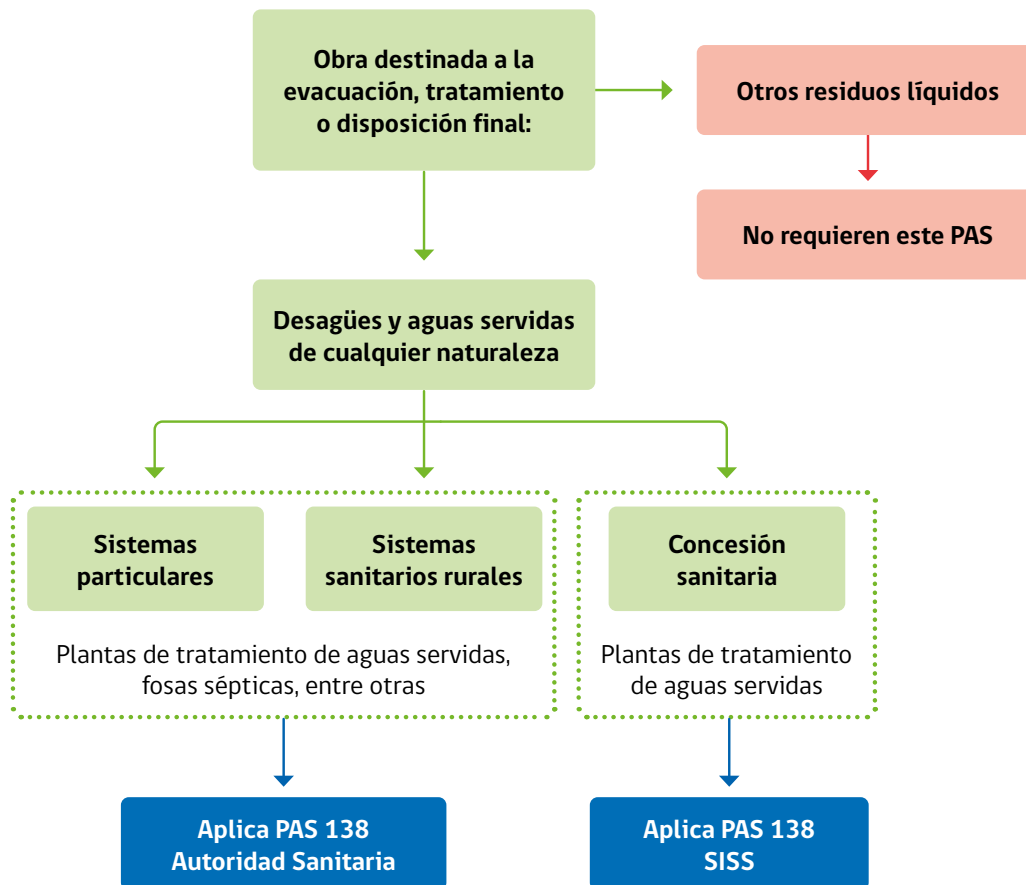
Obra destinada a la evacuación, tratamiento o disposición final:

Otros residuos líquidos

No requieren este PAS

Desagües y aguas servidas de cualquier naturaleza

Sistemas particulares

Sistemas sanitarios rurales

Plantas de tratamiento de aguas servidas, fosas sépticas, entre otras

Concesión sanitaria

Plantas de tratamiento de aguas servidas

Aplica PAS 138
Autoridad Sanitaria

Aplica PAS 138
SISS